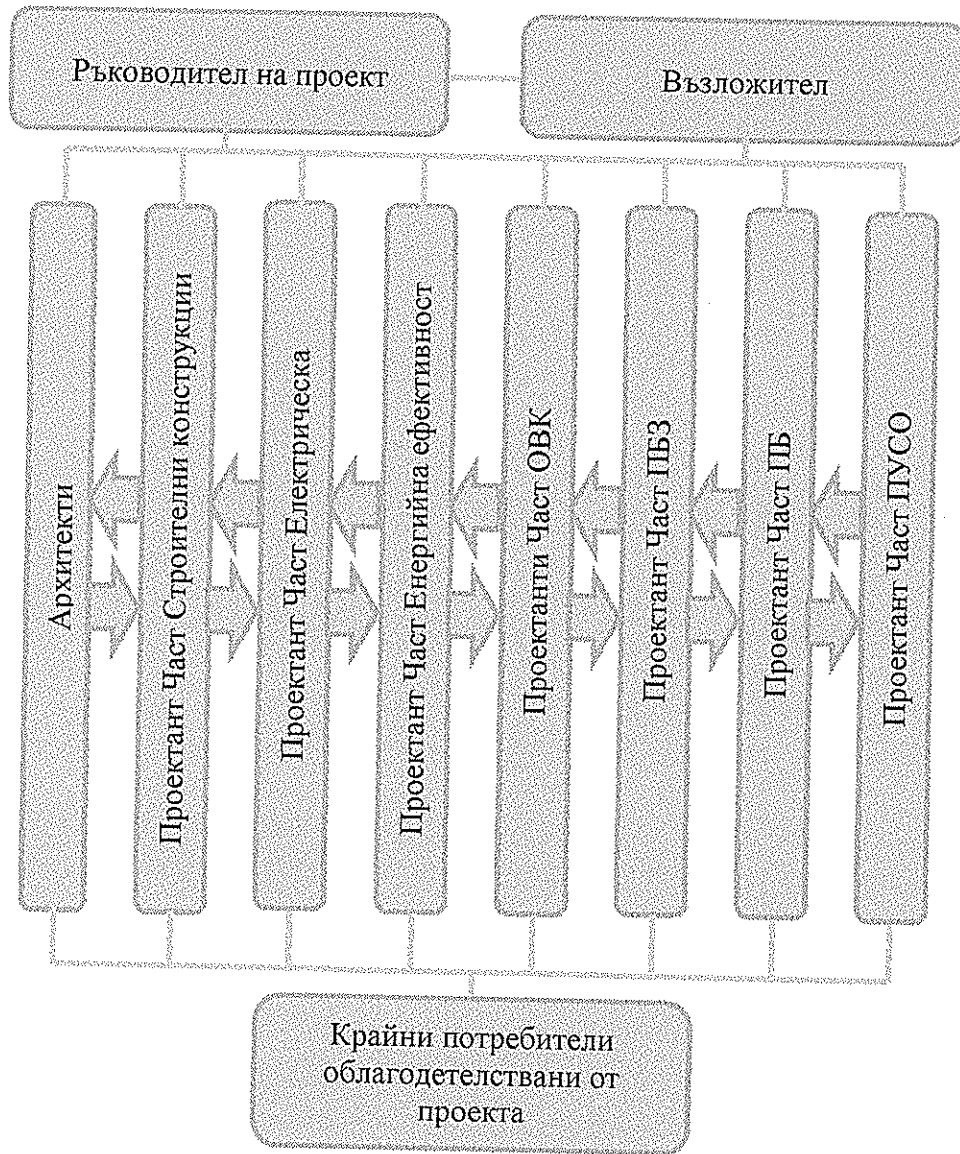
Ръководител на проект

Възложител

Архитекти

Проектант Част Строителни конструкции

Проектант Част Електрическа

Проектант Част Енергийна ефективност

Проектанти Част ОВК

Проектант Част ПБЗ

Проектант Част ПБ

Проектант Част ПУСО

Крайни потребители облагодетелствани от проекта